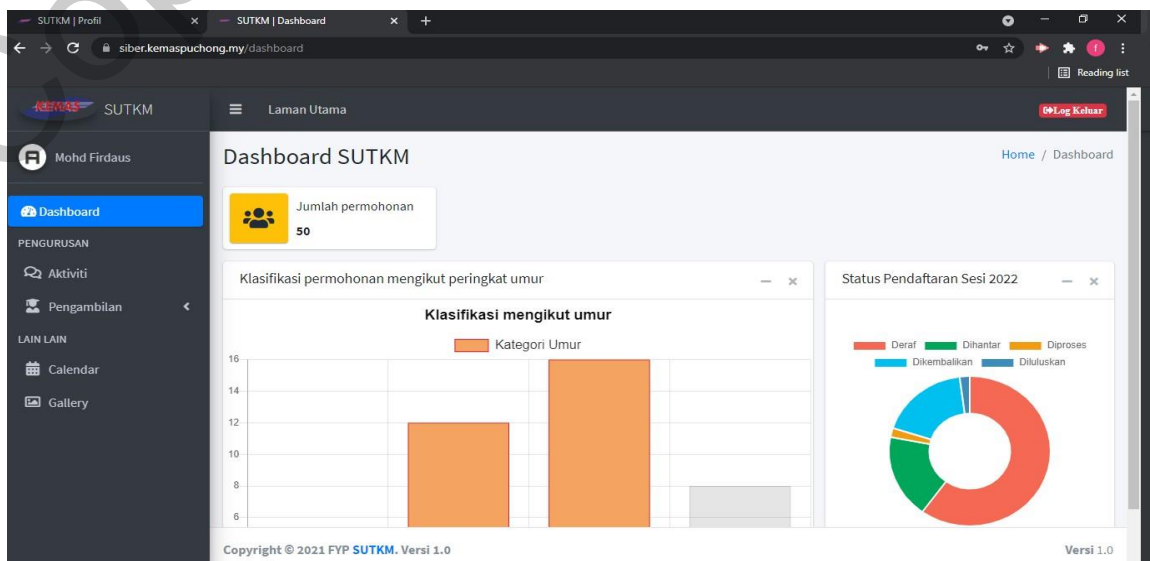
SUTKM | Profil ×
SUTKM | Dashboard × +
siber.kemaspuchong.my/dashboard
Reading list

KEMAS SUTKM
Laman Utama
Log Keluar

Mohd Firdaus

Dashboard
PENGURUSAN
Aktiviti
Pengambilan
LAIN LAIN
Calendar
Gallery

Dashboard SUTKM
Home / Dashboard

Jumlah permohonan
50

Klasifikasi permohonan mengikut peringkat umur

Klasifikasi mengikut umur
Kategori Umur
16
14
12
10
8
6

Status Pendaftaran Sesi 2022

Deraf Dihantar Diproses Dikembalikan Diluluskan

Copyright © 2021 FYP SUTKM. Versi 1.0
Versi 1.0